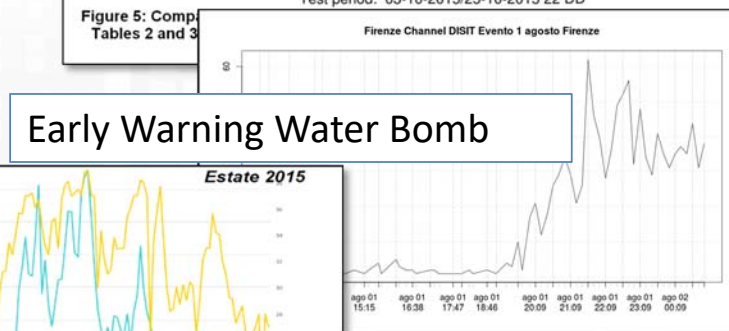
Test period: 03-10-2015/25-10-2015 22 DD

Figure 5: Compa
Tables 2 and 3

Firenze Channel DISIT Evento 1 agosto Firenze

60

Early Warning Water Bomb

Estate 2015

ago 01 15:15
ago 01 16:38
ago 01 17:47
ago 01 18:46
ago 01 20:09
ago 01 21:09
ago 01 22:09
ago 01 23:09
ago 02 00:09